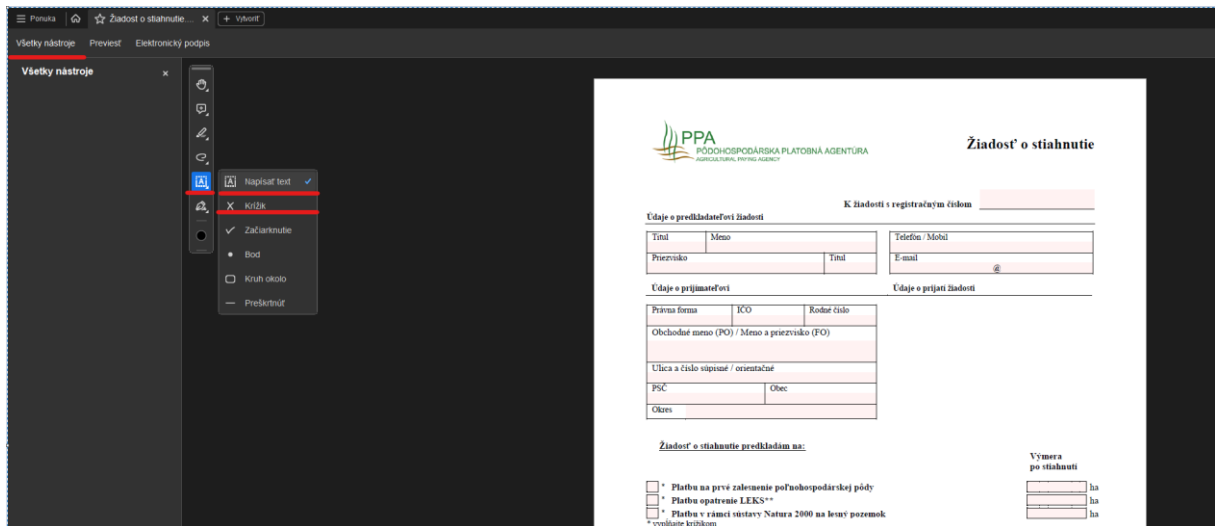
☰ Ponuka | ⌂ | ☆ Žiadosť o stiahnutie... × | + Vytvoriť

Všetky nástroje Previesť Elektronický podpis

Všetky nástroje ×

Napísať text ✓
Krížik
Začiarknutie
Bod
Kruh okolo
Preškrtnúť

PPA
PÔDOHOSPODÁRSKA PLATOBNÁ AGENTÚRA
AGRICULTURAL PAYING AGENCY

Žiadosť o stiahnutie

K žiadosti s registračným číslom

Údaje o predkladateľovi žiadosti

| Titul | Meno | | Telefón / Mobil |
|---|---|---|---|
| Priezvisko | | Titul | E-mail @ |

Údaje o prijímateľovi

Údaje o prijatí žiadosti

| Právna forma | IČO | Rodné číslo |
|---|---|---|
| Obchodné meno (PO) / Meno a priezvisko (FO) | | |
| Ulica a číslo súpisné / orientačné | | |
| PSČ | Obec | |
| Okres | | |

Žiadosť o stiahnutie predkladám na:

Výmera po stiahnutí

* Platbu na prvé zalesnenie poľnohospodárskej pôdy ha
* Platbu opatrenie LEKS** ha
* Platbu v rámci sústavy Natura 2000 na lesný pozemok ha
* vyplňujte krížikom